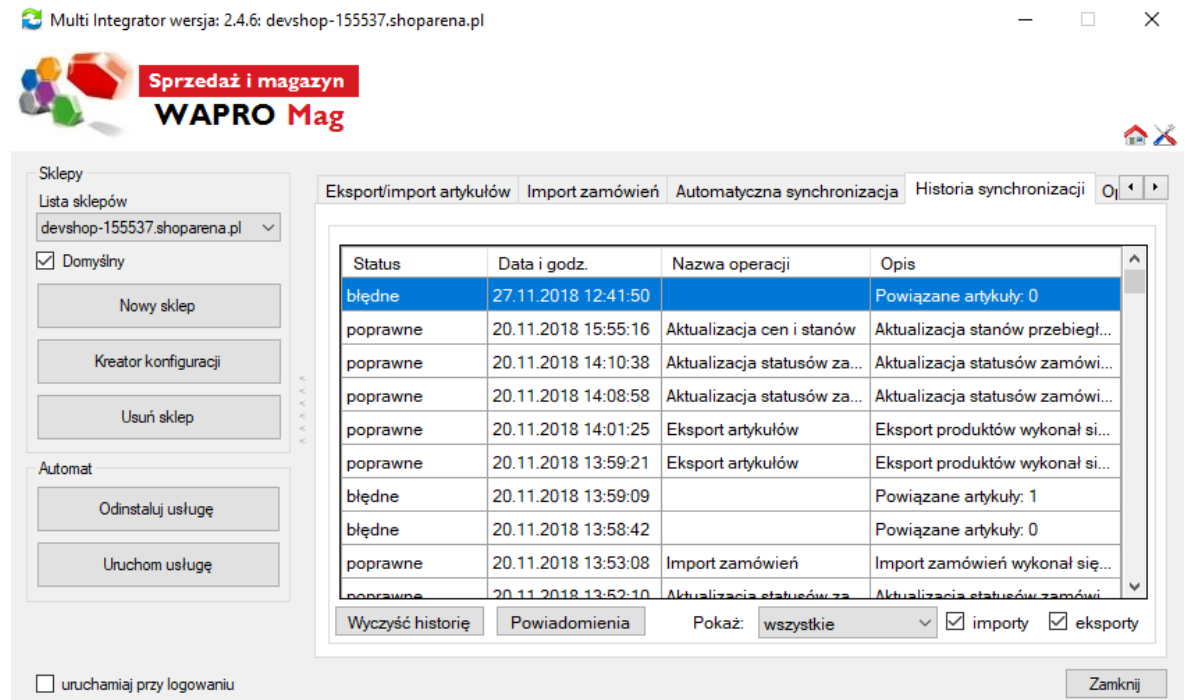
Multi Integrator wersja: 2.4.6: devshop-155537.shoparena.pl

Sprzedaż i magazyn
WAPRO Mag

Sklepy
Lista sklepów
devshop-155537.shoparena.pl
Domyślny
Nowy sklep
Kreator konfiguracji
Usuń sklep

Automat
Odinstaluj usługę
Uruchom usługę

uruchamiaj przy logowaniu

Eksport/import artykułów | Import zamówień | Automatyczna synchronizacja | Historia synchronizacji | O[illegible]

| Status | Data i godz. | Nazwa operacji | Opis |
|---|---|---|---|
| błędne | 27.11.2018 12:41:50 | | Powiązane artykuły: 0 |
| poprawne | 20.11.2018 15:55:16 | Aktualizacja cen i stanów | Aktualizacja stanów przebiegł... |
| poprawne | 20.11.2018 14:10:38 | Aktualizacja statusów za... | Aktualizacja statusów zamówi... |
| poprawne | 20.11.2018 14:08:58 | Aktualizacja statusów za... | Aktualizacja statusów zamówi... |
| poprawne | 20.11.2018 14:01:25 | Eksport artykułów | Eksport produktów wykonał si... |
| poprawne | 20.11.2018 13:59:21 | Eksport artykułów | Eksport produktów wykonał si... |
| błędne | 20.11.2018 13:59:09 | | Powiązane artykuły: 1 |
| błędne | 20.11.2018 13:58:42 | | Powiązane artykuły: 0 |
| poprawne | 20.11.2018 13:53:08 | Import zamówień | Import zamówień wykonał się... |
| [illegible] | 20.11.2018 13:52:10 | Aktualizacja statusów za | Aktualizacja statusów zamówi |

Wyczyść historię
Powiadomienia
Pokaż: wszystkie
importy
eksporty
Zamknij